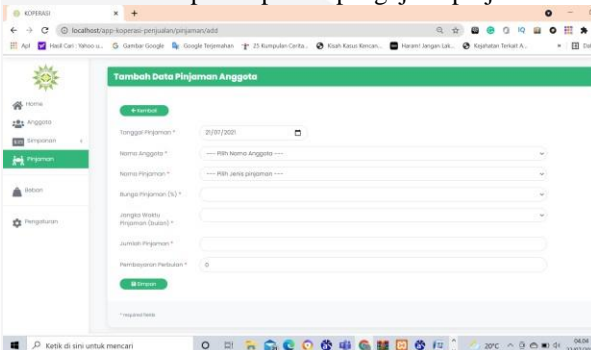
KOPERASI
localhost/app-koperasi-penjualan/pinjaman/add
Apl | Hadi Cari - Yahoo u... | Gambar Google | Google Terjemahan | 25 Kumpulan Cerita... | Kisah Kasus Kencan... | Haram! Jangan Lak... | Kejahatan Terkait A... | Da

Home
Anggota
Simpanan
Pinjaman
Barang
Pengaturan

Tambah Data Pinjaman Anggota

← Kembali

Tanggal Pinjaman * 21/07/2021
Nama Anggota * --- Pilih Nama Anggota ---
Nama Pinjaman * --- Pilih Jenis pinjaman ---
Bunga Pinjaman (%) *
Jangka Waktu Pinjaman (bulan) *
Jumlah Pinjaman *
Pembayaran Perbulan * 0

Simpan

* required field

Ketik di sini untuk mencari
20°C
04:04
21/07/2021